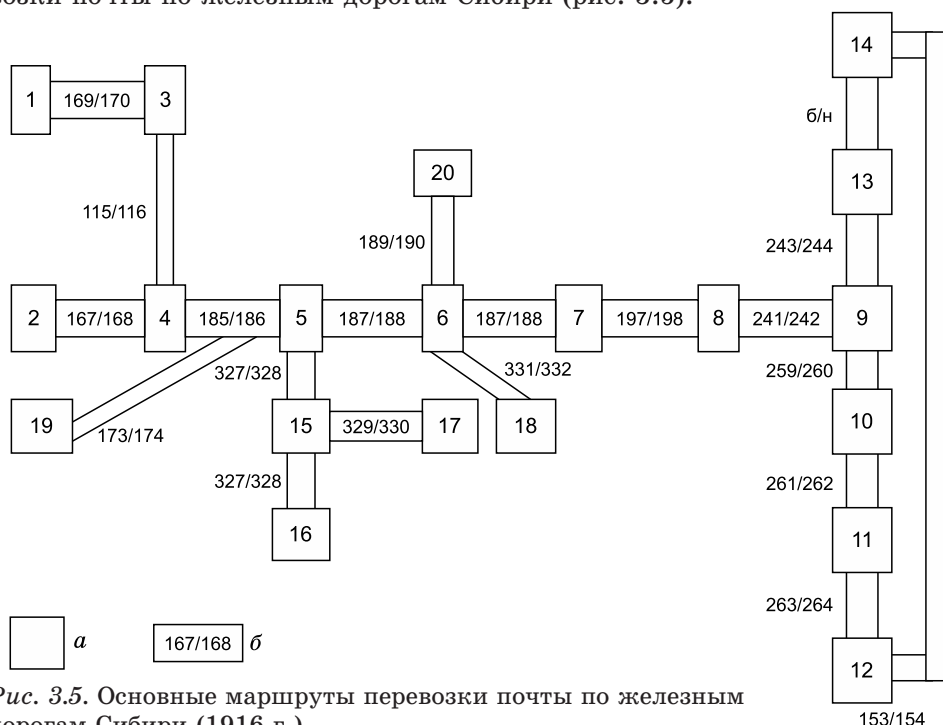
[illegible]озки почты по железным дорогам Сибири (рис. 3.5).

1 169/170 3

115/116

2 167/168 4 185/186 5 187/188 6 187/188 7 197/198 8 241/242 9

20

189/190

327/328

331/332

19 173/174

15 329/330 17

18

327/328

16

14

б/н

13

243/244

259/260

10

261/262

11

263/264

12

153/154

а

167/168 б

Рис. 3.5. Основные маршруты перевозки почты по железным дорогам Сибири (1916 г.)